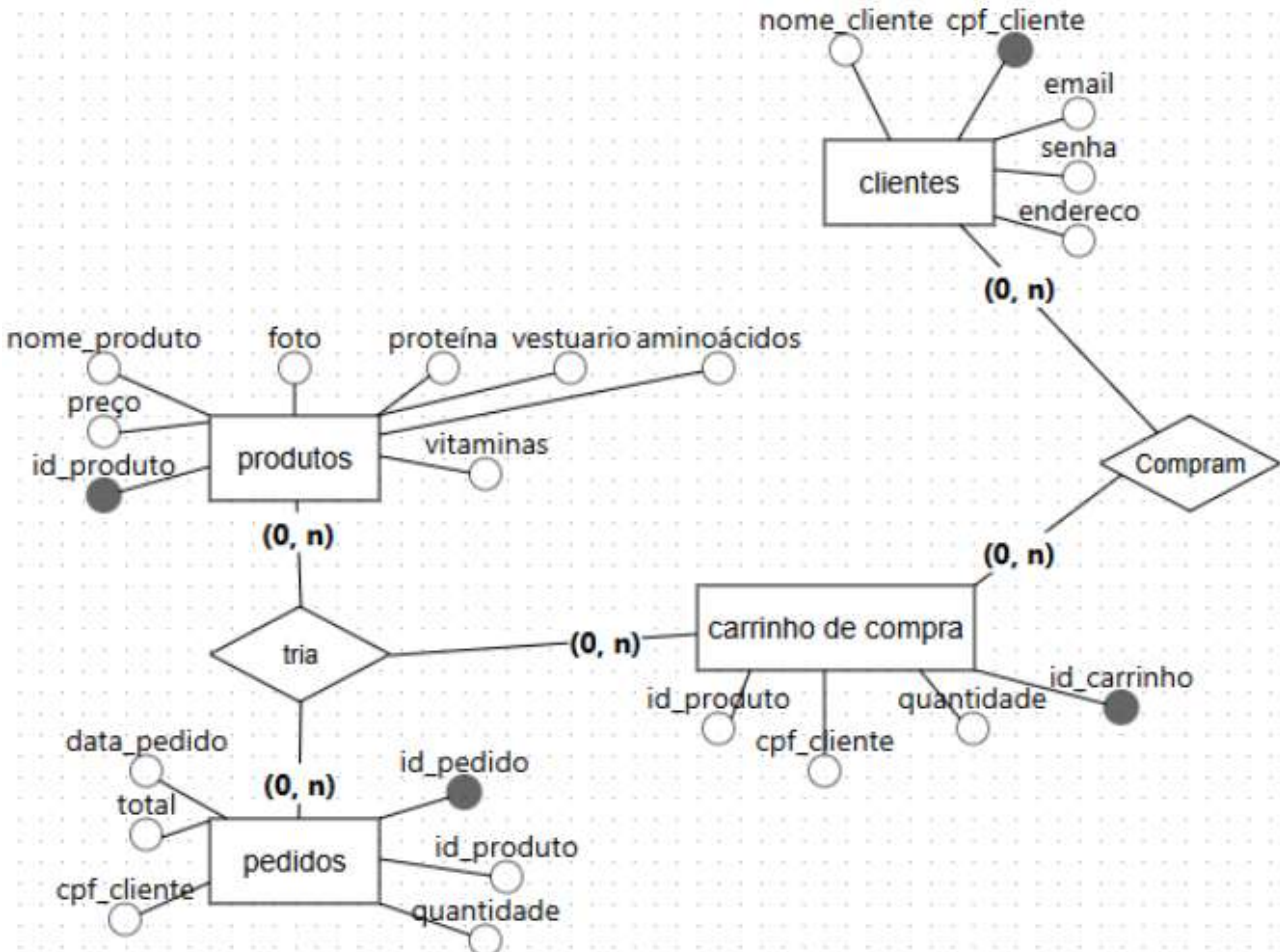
nome_cliente
cpf_cliente
email
senha
clientes
endereco
(0, n)
nome_produto
foto
proteína
vestuario
aminoácidos
preço
produtos
vitaminas
id_produto
Compram
(0, n)
(0, n)
tria
(0, n)
carrinho de compra
id_produto
quantidade
id_carrinho
cpf_cliente
data_pedido
(0, n)
id_pedido
total
pedidos
id_produto
cpf_cliente
quantidade